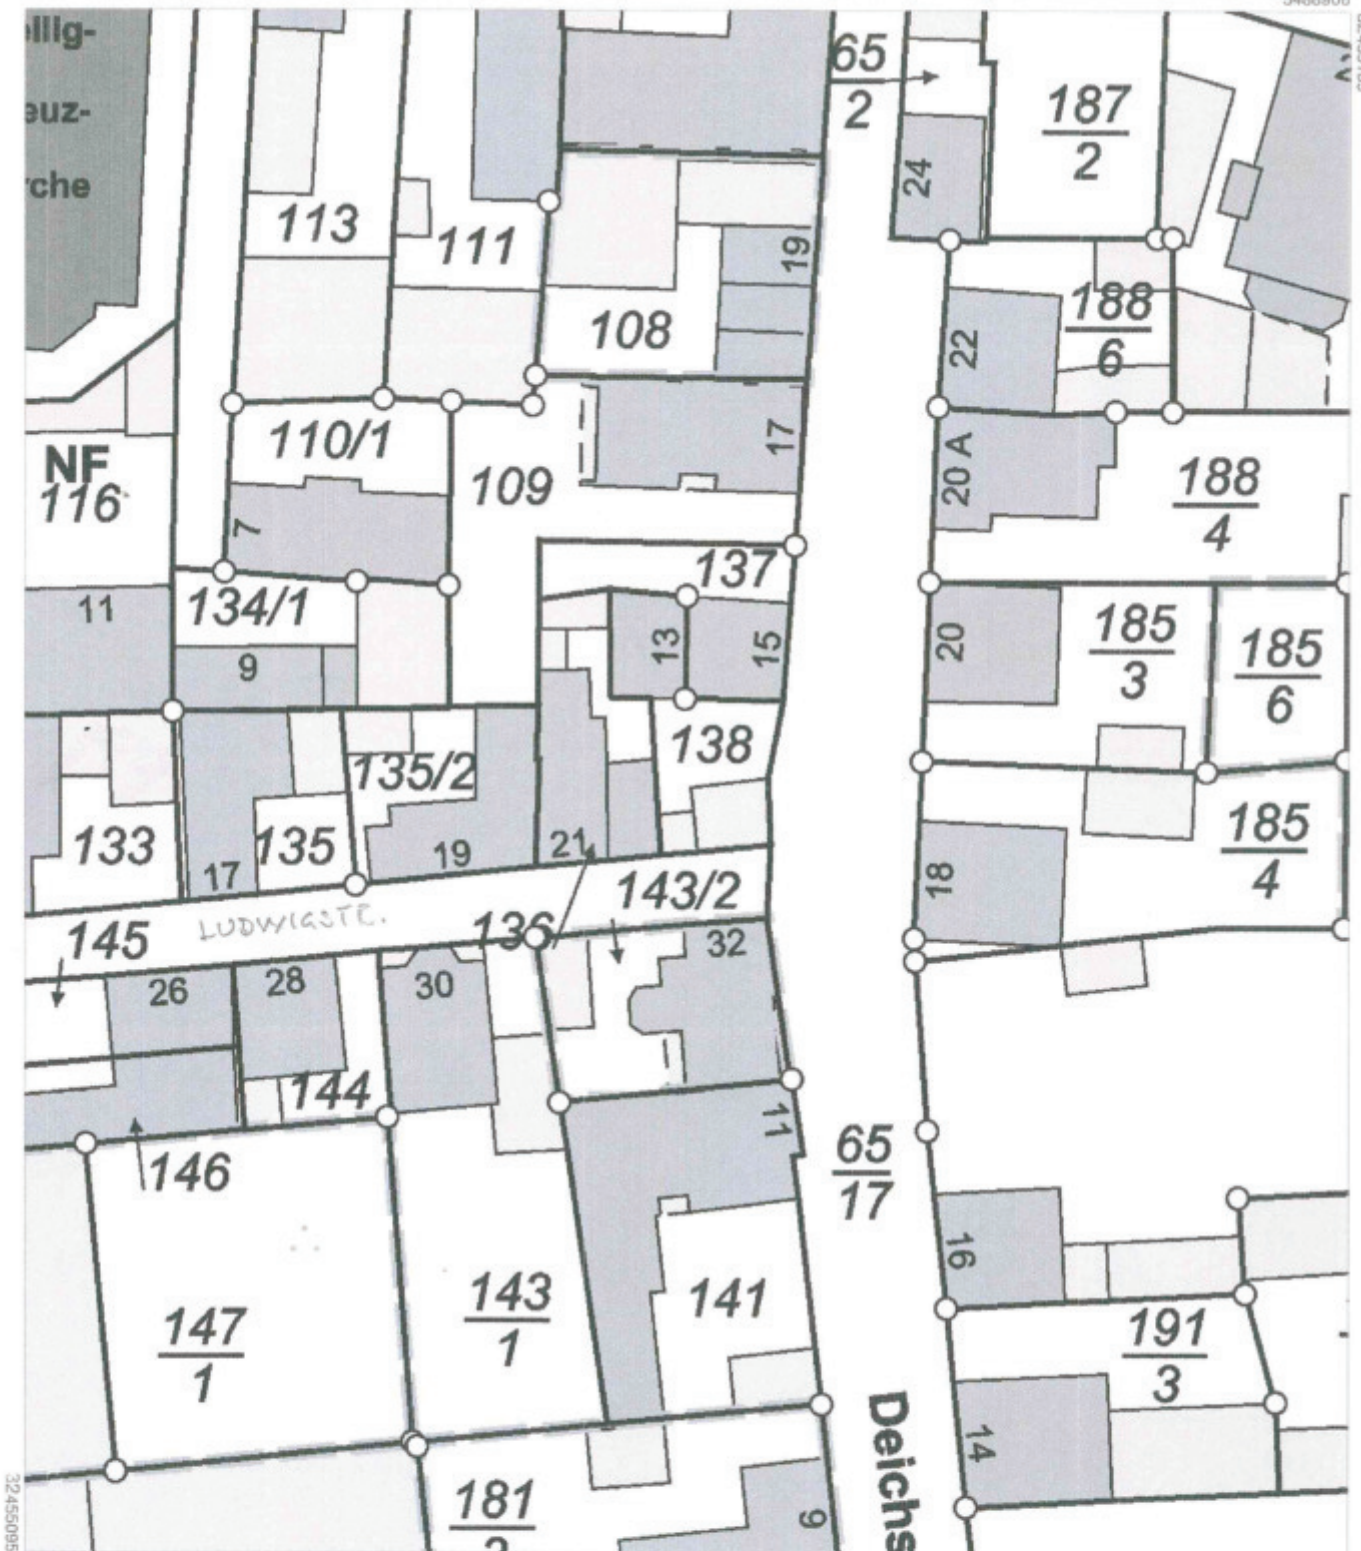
eilig-
euz-
rche

$\frac{65}{2}$

$\frac{187}{2}$

24

113

111

19

108

22

$\frac{188}{6}$

110/1

17

NF
116

109

20 A

$\frac{188}{4}$

7

137

11

134/1

13

15

20

$\frac{185}{3}$

$\frac{185}{6}$

9

138

135/2

133

135

19

21

$\frac{185}{4}$

17

143/2

18

145

LUDWIGSTR.

136

32

26

28

30

144

11

$\frac{65}{17}$

146

16

$\frac{147}{1}$

$\frac{143}{1}$

141

$\frac{191}{3}$

14

Deichs

$\frac{181}{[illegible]}$

9

3245509